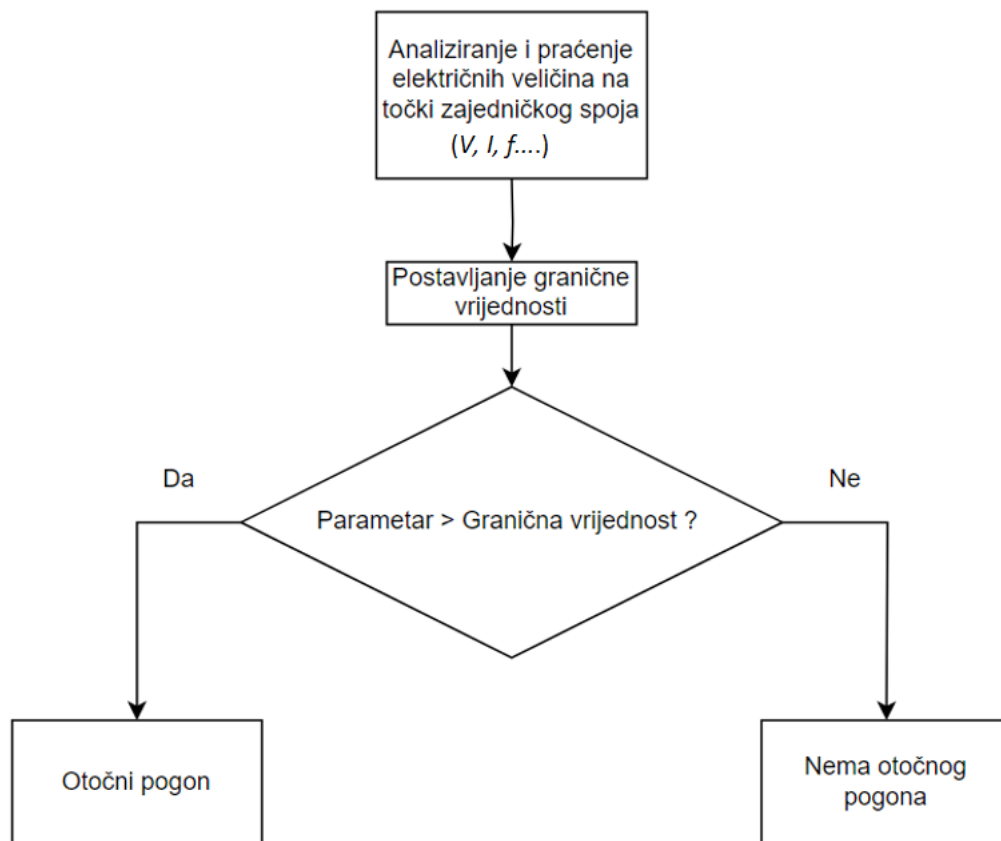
Analiziranje i praćenje električnih veličina na točki zajedničkog spoja ($V$, $I$, $f$....)

Postavljanje granične vrijednosti

Da

Ne

Parametar > Granična vrijednost ?

Otočni pogon

Nema otočnog pogona